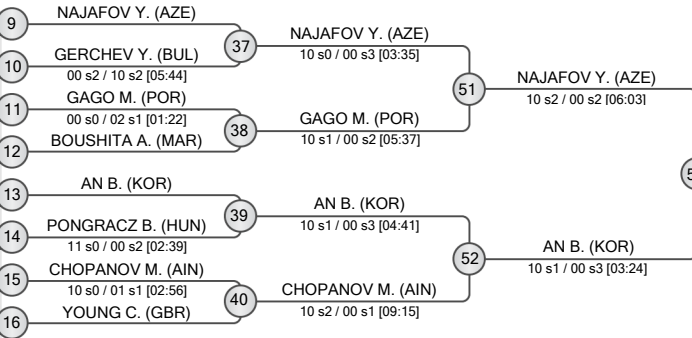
9 NAJAFOV Y. (AZE)
10 GERCHEV Y. (BUL)
00 s2 / 10 s2 [05:44]
37 NAJAFOV Y. (AZE)
10 s0 / 00 s3 [03:35]
11 GAGO M. (POR)
00 s0 / 02 s1 [01:22]
12 BOUSHITA A. (MAR)
38 GAGO M. (POR)
10 s1 / 00 s2 [05:37]
51 NAJAFOV Y. (AZE)
10 s2 / 00 s2 [06:03]
13 AN B. (KOR)
14 PONGRACZ B. (HUN)
11 s0 / 00 s2 [02:39]
39 AN B. (KOR)
10 s1 / 00 s3 [04:41]
15 CHOPANOV M. (AIN)
10 s0 / 01 s1 [02:56]
16 YOUNG C. (GBR)
40 CHOPANOV M. (AIN)
10 s2 / 00 s1 [09:15]
52 AN B. (KOR)
10 s1 / 00 s3 [03:24]
5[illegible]